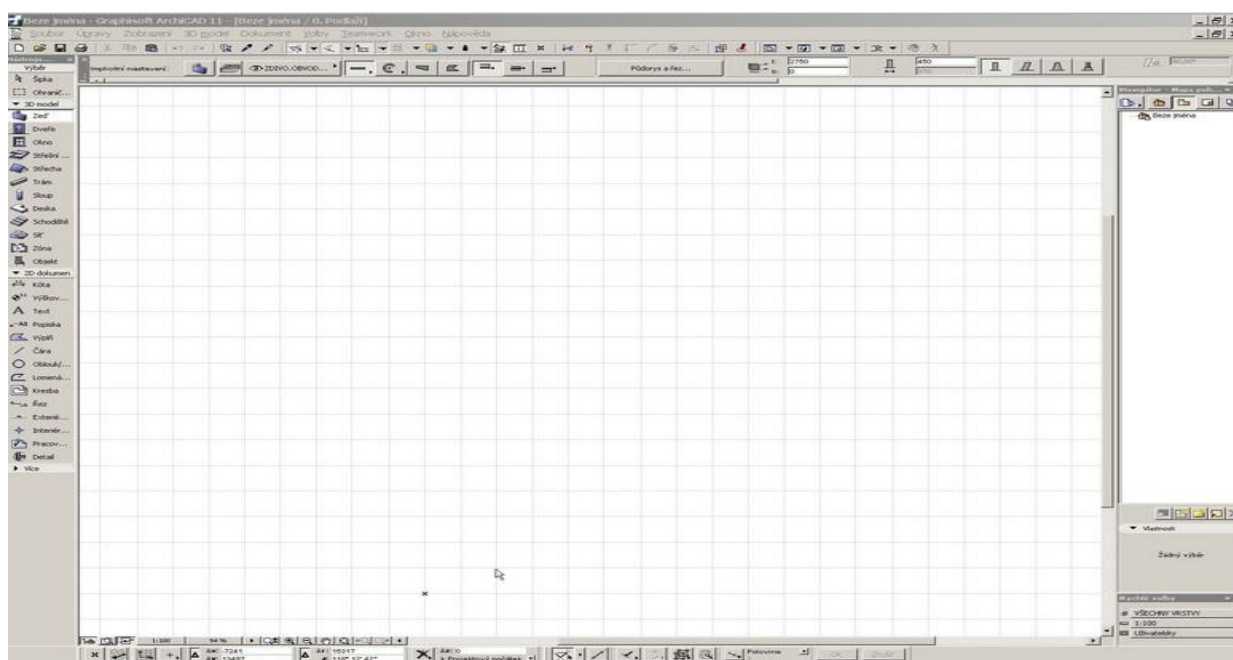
Beze jména - Graphisoft ArchiCAD 11 - [Beze jména / 0. Podlaží]

Soubor Úpravy Zobrazení 3D model Dokument Volby Teamwork Okno Nápověda

Výběr
Šipka
Ohranič...
3D model
Zeď
Dveře
Okno
Střešní ...
Střecha
Trám
Sloup
Deska
Schodiště
SF
Zóna
Objekt
2D dokumen
Kóta
Výškov...
Text
Popiska
Výplň
Čára
Oblouk/...
Lomená...
Kresba
Řez
Externí...
Interiér...
Pracov...
Detail
Více

Implicitní nastavení
ZDIVO.OBVOD...
Půdorys a řez...
2750
0
450

Navigátor - Mapa proj...
Beze jména

Vlastnosti
Žádný výběr

Rychlé volby
VŠECHNY VRSTVY
1:100
Uživatelský

1:100
94 %
-7241
13497
15317
118° 17.47'
0
Polovina
OK
Zrušit